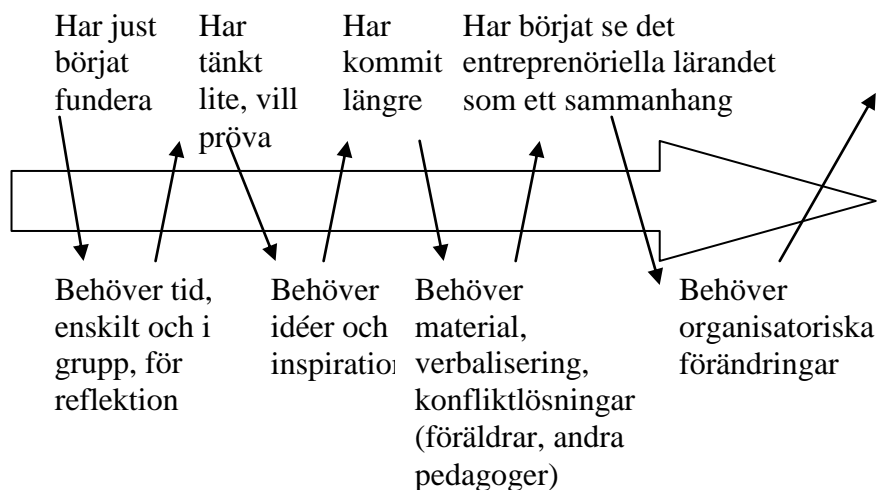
Har just börjat fundera

Har tänkt lite, vill pröva

Har kommit längre

Har börjat se det entreprenöriella lärandet som ett sammanhang

Behöver tid, enskilt och i grupp, för reflektion

Behöver idéer och inspiration

Behöver material, verbalisering, konfliktlösningar (föräldrar, andra pedagoger)

Behöver organisatoriska förändringar